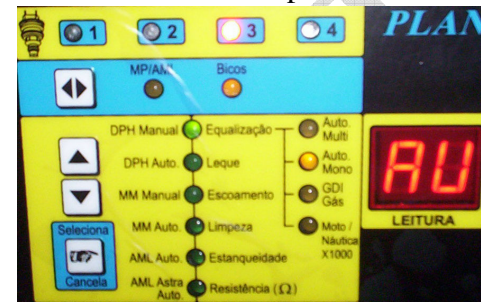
1 2 3 4 PLAN

MP/AM Bicos

DPH Manual Equalização
DPH Auto. Leque
MM Manual Escoamento
MM Auto. Limpeza
AML Auto. Estanqueidade
AML Astra Auto. Resistência (Ω)

Auto. Multi
Auto. Mono
GDI Gás
Moto / Náutica X1000

Seleciona
Cancela

AU
LEITURA